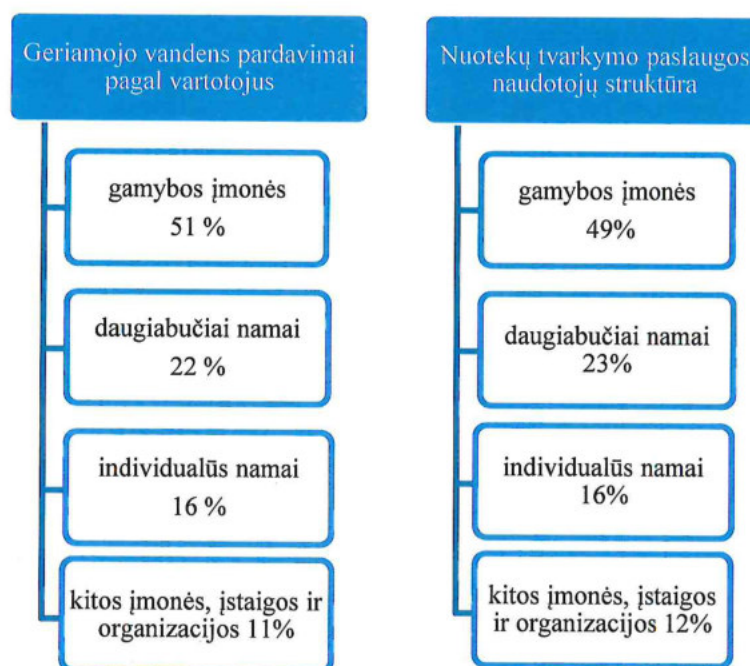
Geriamojo vandens pardavimai pagal vartotojus

gamybos įmonės
51 %

daugiabučiai namai
22 %

individualūs namai
16 %

kitos įmonės, įstaigos ir organizacijos 11%

Nuotekų tvarkymo paslaugos naudotojų struktūra

gamybos įmonės
49%

daugiabučiai namai
23%

individualūs namai
16%

kitos įmonės, įstaigos ir organizacijos 12%